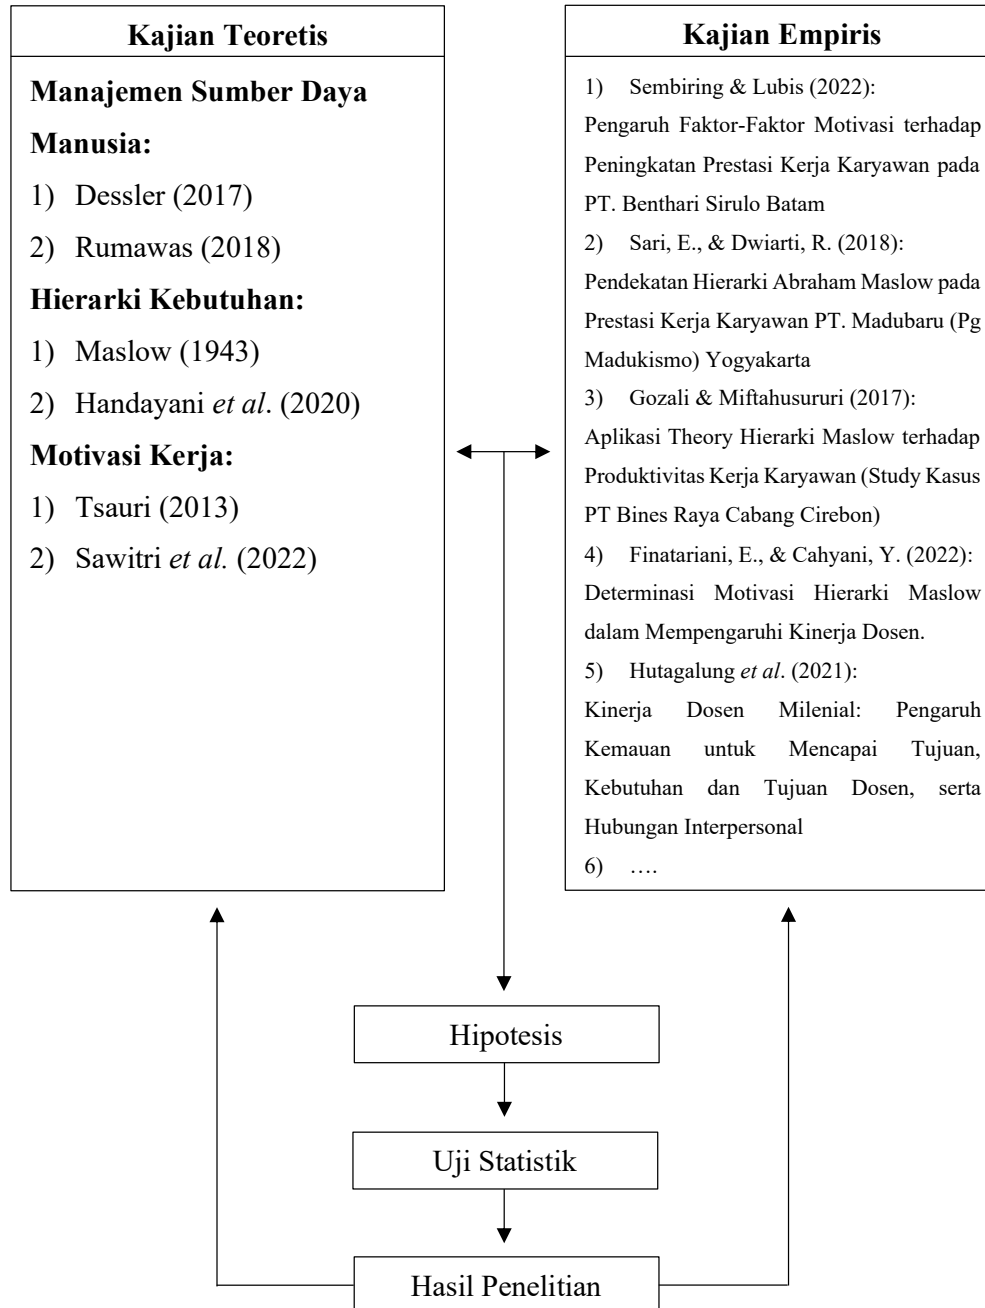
Kajian Teoretis

Manajemen Sumber Daya Manusia:

1) Dessler (2017)

2) Rumawas (2018)

Hierarki Kebutuhan:

1) Maslow (1943)

2) Handayani et al. (2020)

Motivasi Kerja:

1) Tsauri (2013)

2) Sawitri et al. (2022)

Kajian Empiris

1) Sembiring & Lubis (2022):
Pengaruh Faktor-Faktor Motivasi terhadap Peningkatan Prestasi Kerja Karyawan pada PT. Benthari Sirulo Batam

2) Sari, E., & Dwiarti, R. (2018):
Pendekatan Hierarki Abraham Maslow pada Prestasi Kerja Karyawan PT. Madubaru (Pg Madukismo) Yogyakarta

3) Gozali & Miftahusururi (2017):
Aplikasi Theory Hierarki Maslow terhadap Produktivitas Kerja Karyawan (Study Kasus PT Bines Raya Cabang Cirebon)

4) Finatariani, E., & Cahyani, Y. (2022):
Determinasi Motivasi Hierarki Maslow dalam Mempengaruhi Kinerja Dosen.

5) Hutagalung et al. (2021):
Kinerja Dosen Milenial: Pengaruh Kemauan untuk Mencapai Tujuan, Kebutuhan dan Tujuan Dosen, serta Hubungan Interpersonal

6) ….

Hipotesis

Uji Statistik

Hasil Penelitian